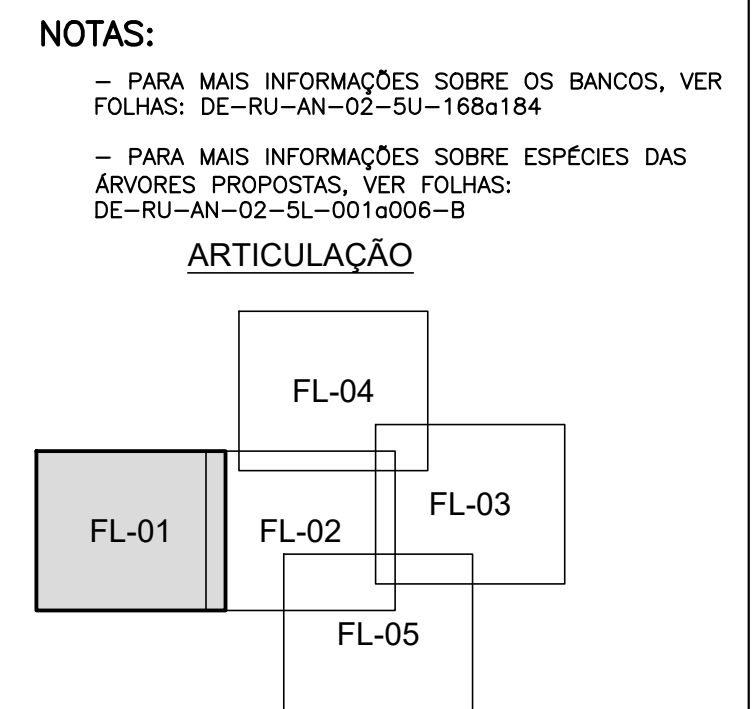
NOTAS:

– PARA MAIS INFORMAÇÕES SOBRE OS BANCOS, VER FOLHAS: DE–RU–AN–02–5U–168a184

– PARA MAIS INFORMAÇÕES SOBRE ESPÉCIES DAS ÁRVORES PROPOSTAS, VER FOLHAS: DE–RU–AN–02–5L–001a006–B

ARTICULAÇÃO

FL-04

FL-03

FL-01

FL-02

FL-05